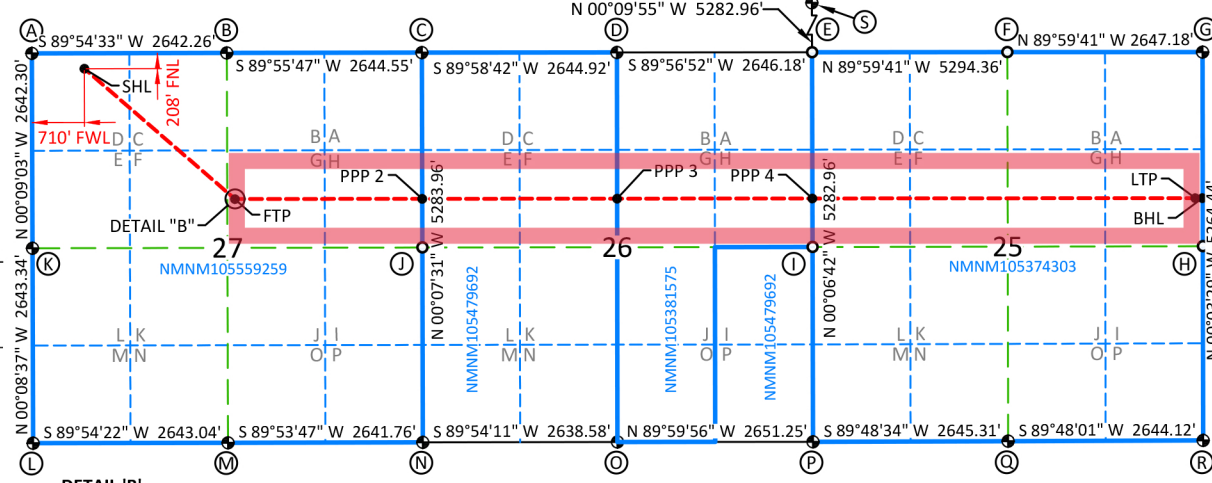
N 00°09'55" W 5282.96'
S
A
B
C
D
E
F
G
S 89°54'33" W 2642.26'
S 89°55'47" W 2644.55'
S 89°58'42" W 2644.92'
S 89°56'52" W 2646.18'
N 89°59'41" W 5294.36'
N 89°59'41" W 2647.18'
SHL
208' FNL
710' FWL
N 00°09'03" W 2642.30'
D C
E F
B A
G H
D C
E F
B A
G H
D C
E F
B A
G H
PPP 2
PPP 3
PPP 4
LTP
FTP
DETAIL "B"
BHL
W 5283.96'
W 5282.96'
W 5264.44'
27
26
25
K
J
I
H
NMNM105559259
NMNM105374303
N 00°07'31"
N 00°06'42"
NMNM105479692
NMNM105381575
NMNM105479692
N 00°08'37" W 2643.34'
L K
M N
J I
O P
L K
M N
J I
O P
L K
M N
J I
O P
N 00°03'39"
S 89°54'22" W 2643.04'
S 89°53'47" W 2641.76'
S 89°54'11" W 2638.58'
N 89°59'56" W 2651.25'
S 89°48'34" W 2645.31'
S 89°48'01" W 2644.12'
L
M
N
O
P
Q
R
DETAIL "B"